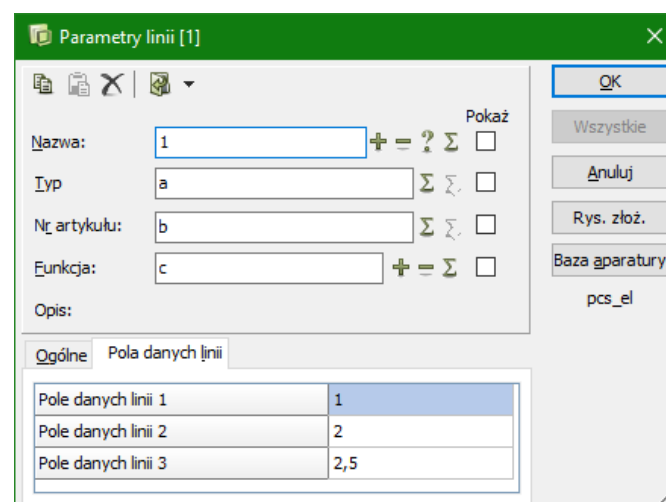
Parametry linii [1]

Pokaż

Nazwa: 1 + = ? Σ

Typ a Σ Σ

Nr artykułu: b Σ Σ

Funkcja: c + = Σ

Opis:

OK

Wszystkie

Anuluj

Rys. złoż.

Baza aparatury

pcs_el

Ogólne | Pola danych linii

| Pole danych linii 1 | 1 |
|---|---|
| Pole danych linii 2 | 2 |
| Pole danych linii 3 | 2,5 |